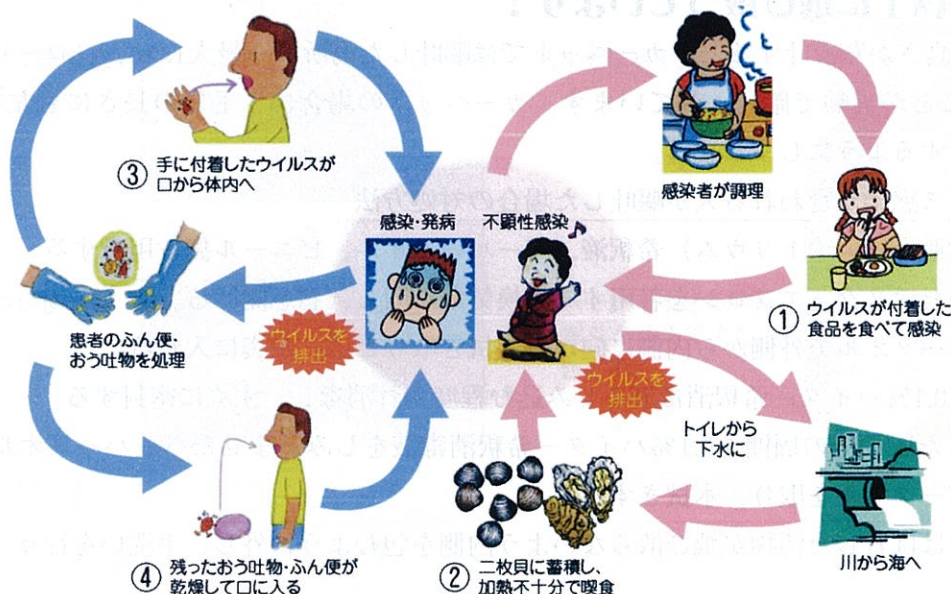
③ 手に付着したウイルスが口から体内へ

感染者が調理

感染・発病

不顕性感染

ウイルスが付着した食品を食べて感染 ①

患者のふん便・おう吐物を処理

ウイルスを排出

ウイルスを排出

トイレから下水に

川から海へ

④ 残ったおう吐物・ふん便が乾燥して口に入る

② 二枚貝に蓄積し、加熱不十分で喫食